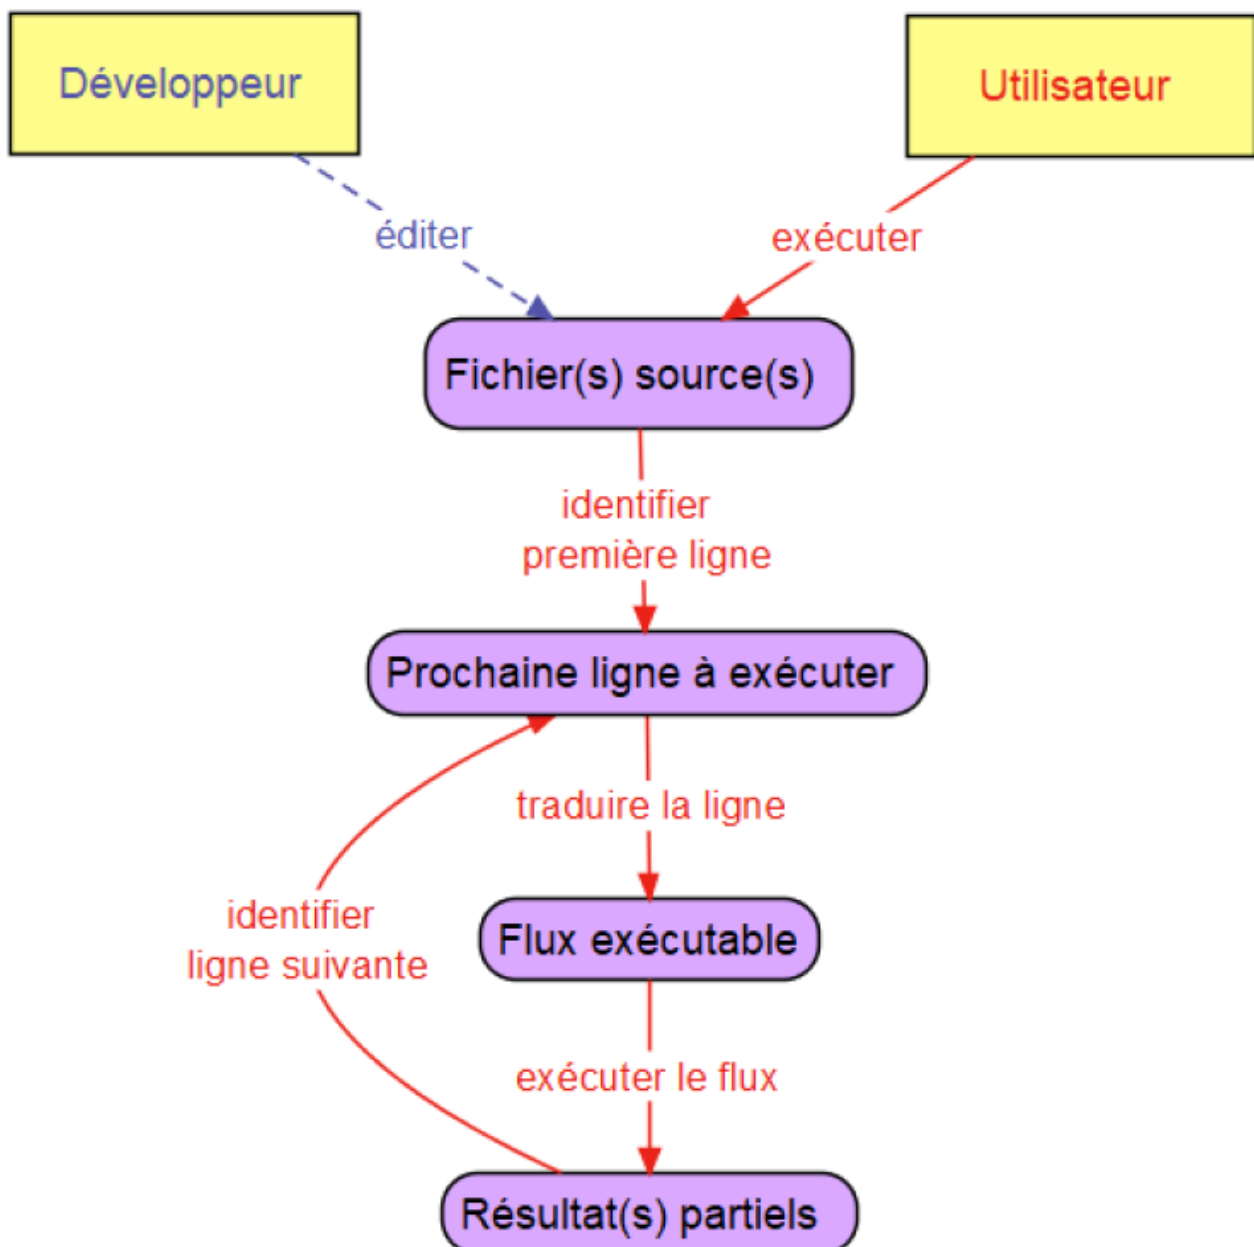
Développeur

Utilisateur

éditer

exécuter

Fichier(s) source(s)

identifier
première ligne

Prochaine ligne à exécuter

traduire la ligne

identifier
ligne suivante

Flux exécutable

exécuter le flux

Résultat(s) partiels